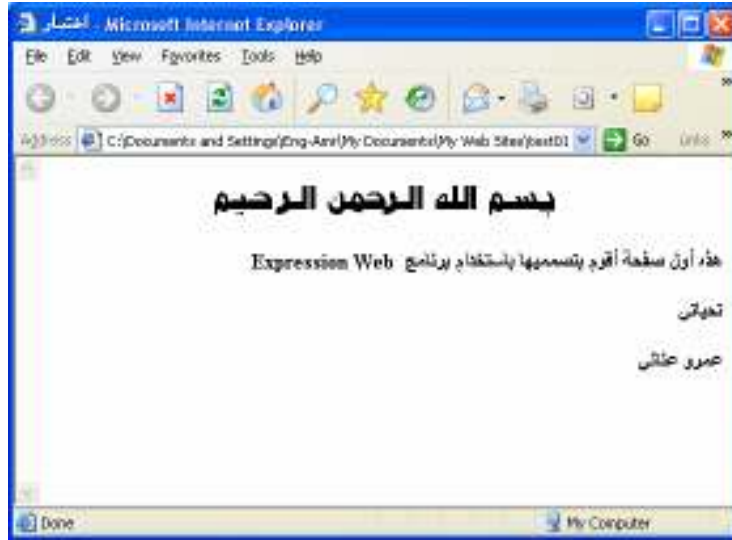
اختبار - Microsoft Internet Explorer

File Edit View Favorites Tools Help

Address C:\Documents and Settings\Eng-Amr\My Documents\My Web Sites\test01 Go Links

بسم الله الرحمن الرحيم

هذه أول صفحة أقوم بتصميمها باستخدام برنامج Expression Web

تحياتي

عمرو طلبة

Done My Computer